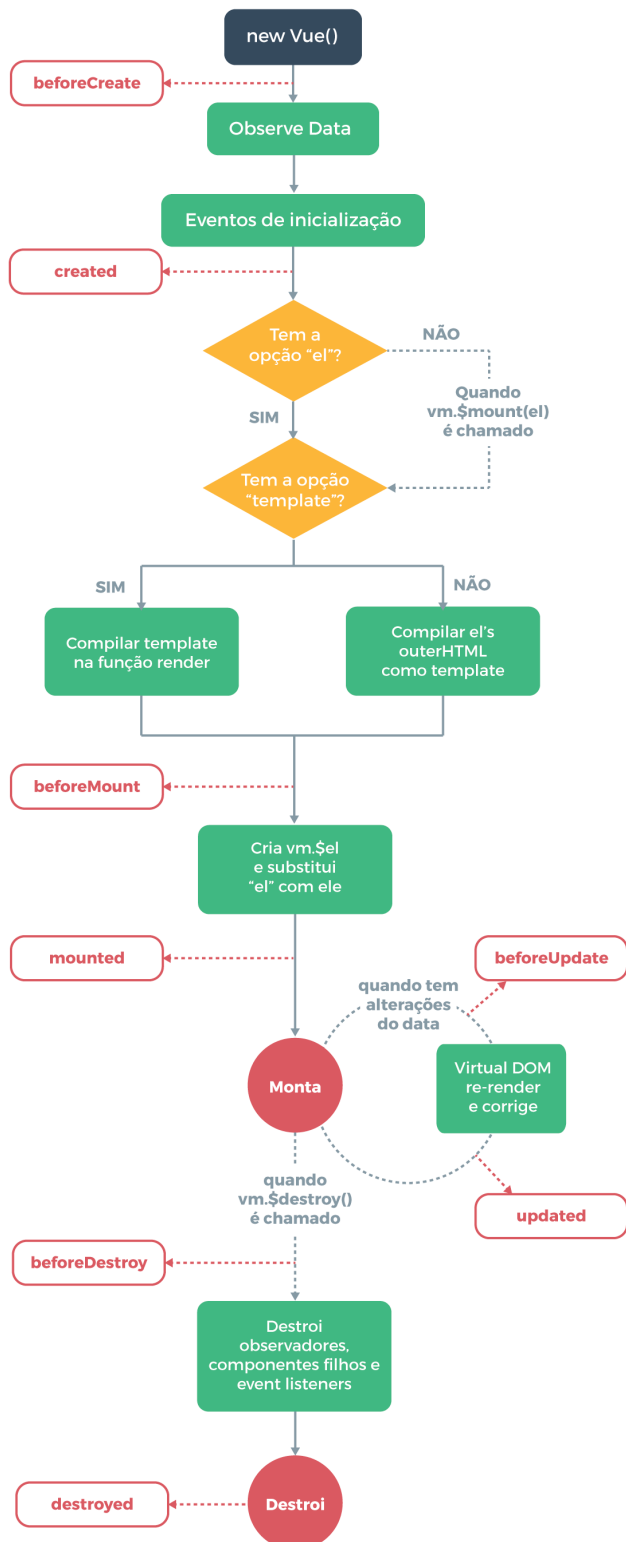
new Vue()

beforeCreate

Observe Data

Eventos de inicialização

created

Tem a opção “el”?

NÃO

Quando vm.$mount(el) é chamado

SIM

Tem a opção “template”?

SIM

NÃO

Compilar template na função render

Compilar el’s outerHTML como template

beforeMount

Cria vm.$el e substitui “el” com ele

mounted

beforeUpdate

quando tem alterações do data

Virtual DOM re-render e corrige

Monta

quando vm.$destroy() é chamado

updated

beforeDestroy

Destroi observadores, componentes filhos e event listeners

destroyed

Destroi